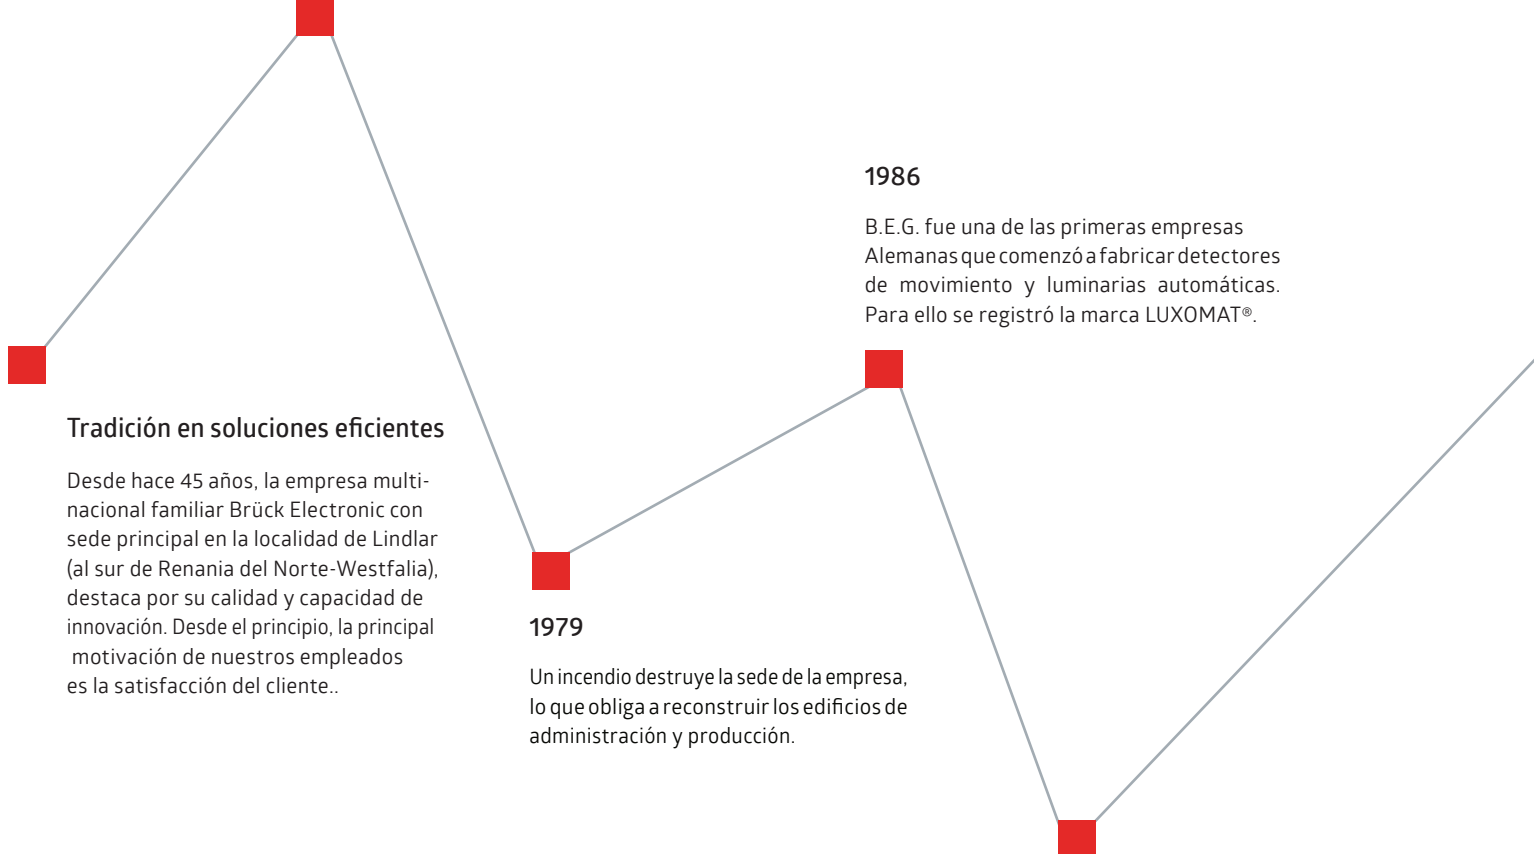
1986

B.E.G. fue una de las primeras empresas Alemanas que comenzó a fabricar detectores de movimiento y luminarias automáticas. Para ello se registró la marca LUXOMAT®.

Tradición en soluciones eficientes

Desde hace 45 años, la empresa multinacional familiar Brück Electronic con sede principal en la localidad de Lindlar (al sur de Renania del Norte-Westfalia), destaca por su calidad y capacidad de innovación. Desde el principio, la principal motivación de nuestros empleados es la satisfacción del cliente..

1979

Un incendio destruye la sede de la empresa, lo que obliga a reconstruir los edificios de administración y producción.